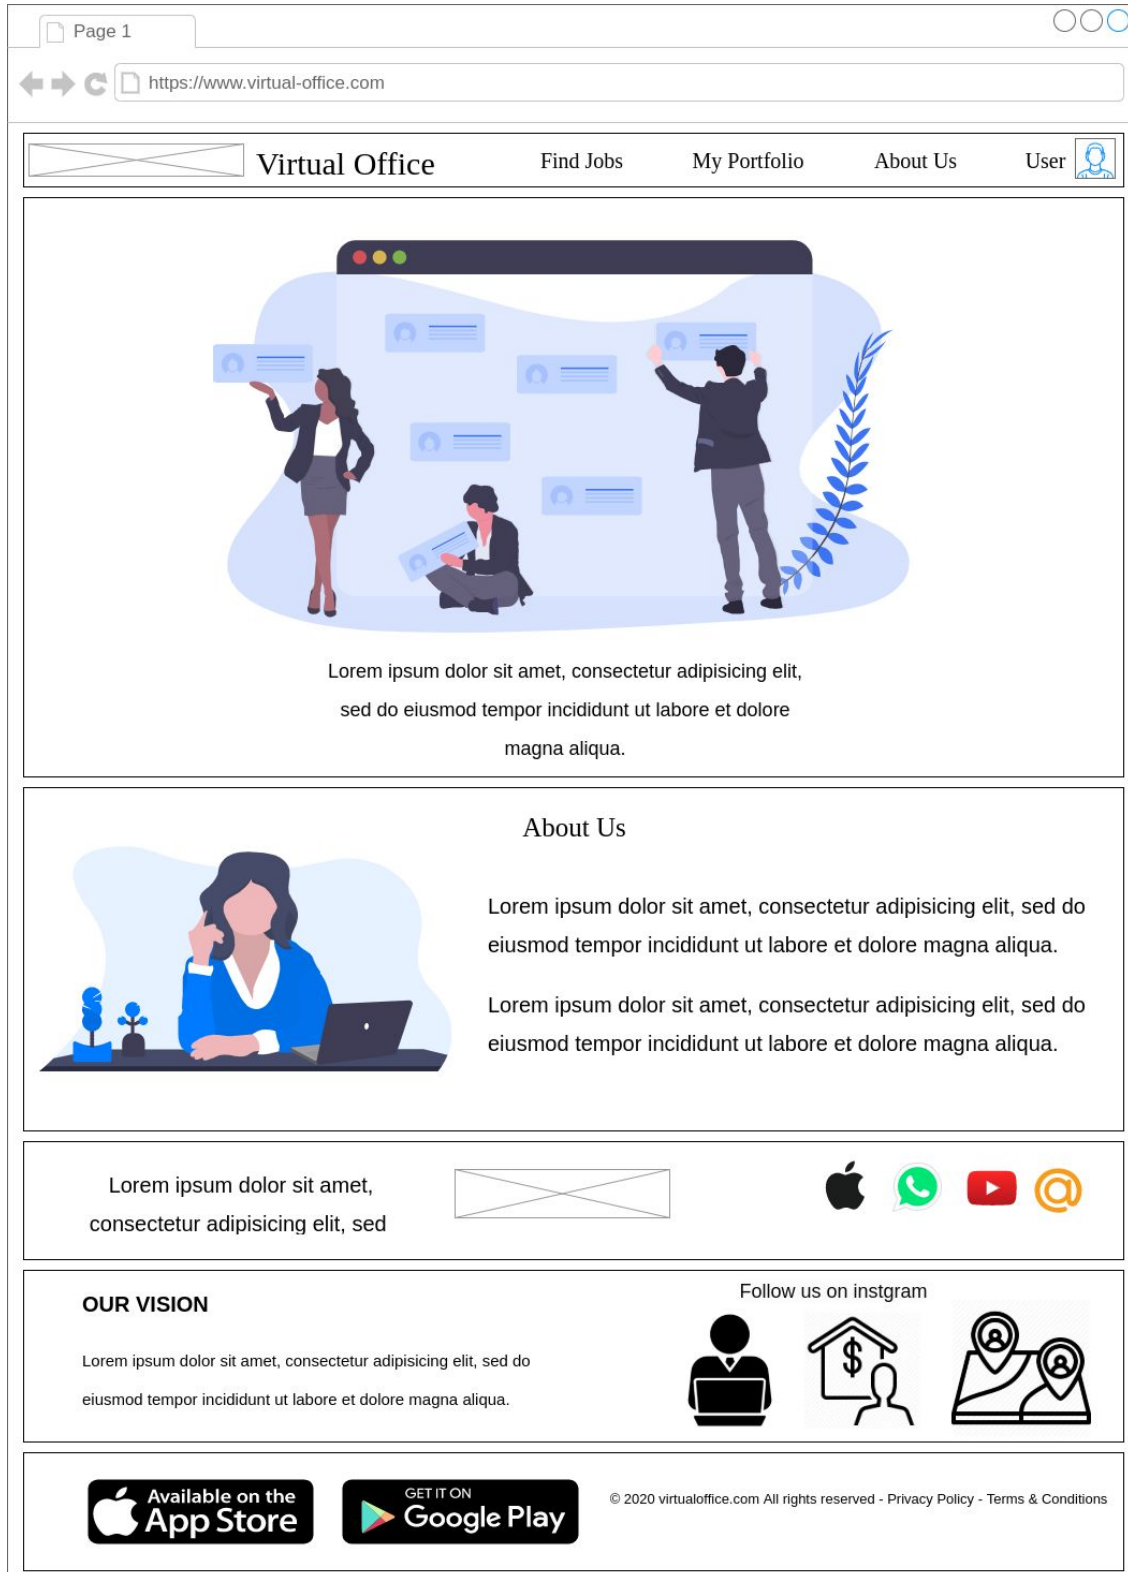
Page 1

https://www.virtual-office.com

Virtual Office Find Jobs My Portfolio About Us User

Lorem ipsum dolor sit amet, consectetur adipisicing elit, sed do eiusmod tempor incididunt ut labore et dolore magna aliqua.

About Us

Lorem ipsum dolor sit amet, consectetur adipisicing elit, sed do eiusmod tempor incididunt ut labore et dolore magna aliqua.

Lorem ipsum dolor sit amet, consectetur adipisicing elit, sed do eiusmod tempor incididunt ut labore et dolore magna aliqua.

Lorem ipsum dolor sit amet, consectetur adipisicing elit, sed

OUR VISION

Lorem ipsum dolor sit amet, consectetur adipisicing elit, sed do eiusmod tempor incididunt ut labore et dolore magna aliqua.

Follow us on instgram

Available on the App Store

GET IT ON Google Play

© 2020 virtualoffice.com All rights reserved - Privacy Policy - Terms & Conditions